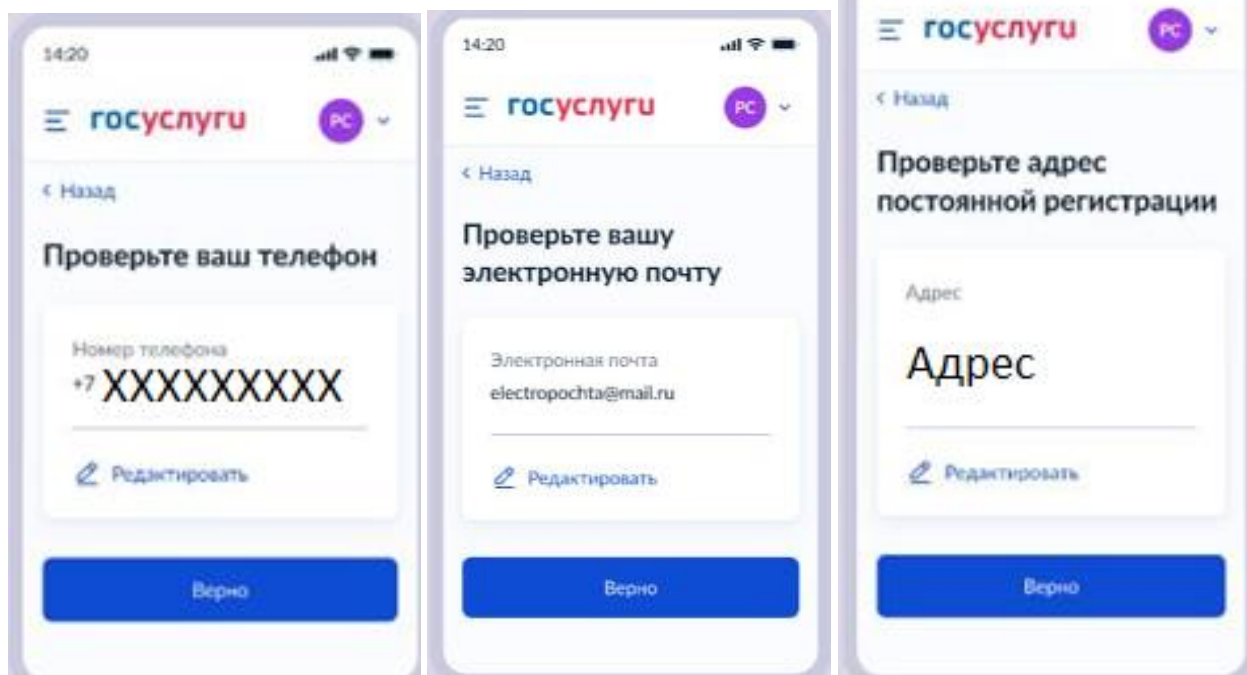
14:20

госуслуги

РС

‹ Назад

Проверьте ваш телефон

Номер телефона

+7 XXXXXXXXX

Редактировать

Верно

14:20

госуслуги

РС

‹ Назад

Проверьте вашу электронную почту

Электронная почта

electropochta@mail.ru

Редактировать

Верно

госуслуги

РС

‹ Назад

Проверьте адрес постоянной регистрации

Адрес

Адрес

Редактировать

Верно